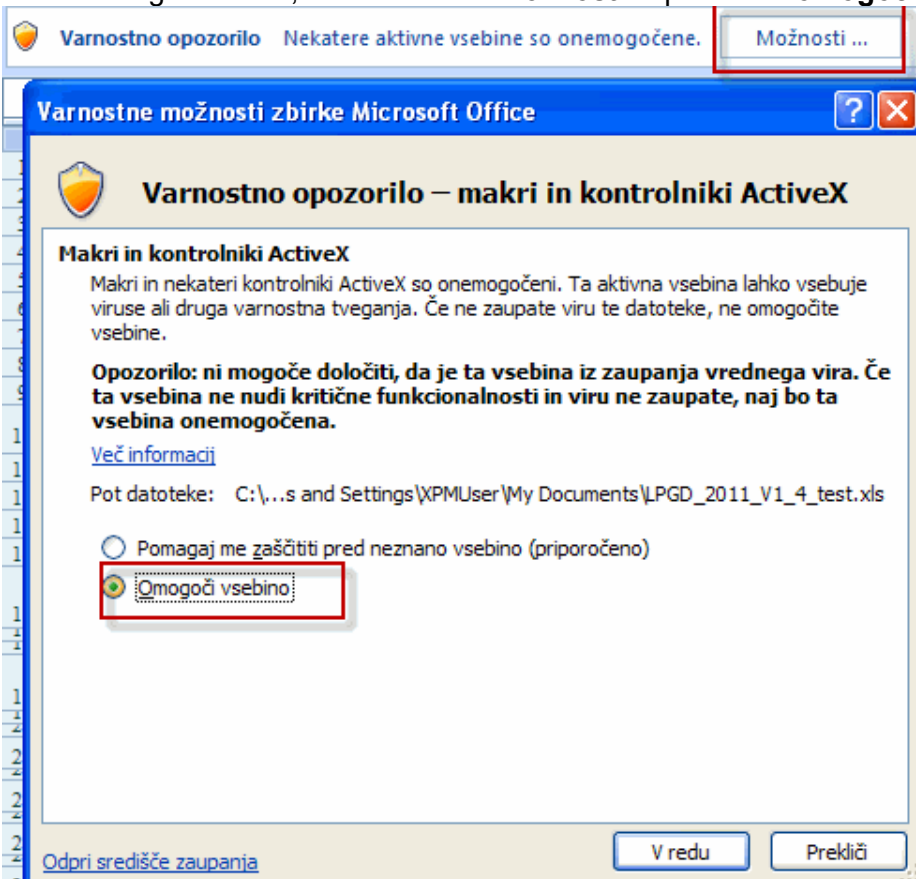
Varnostno opozorilo Nekatere aktivne vsebine so onemogočene. Možnosti ...

Varnostne možnosti zbirke Microsoft Office

Varnostno opozorilo – makri in kontrolniki ActiveX

Makri in kontrolniki ActiveX
Makri in nekateri kontrolniki ActiveX so onemogočeni. Ta aktivna vsebina lahko vsebuje viruse ali druga varnostna tveganja. Če ne zaupate viru te datoteke, ne omogočite vsebine.

**Opozorilo: ni mogoče določiti, da je ta vsebina iz zaupanja vrednega vira. Če ta vsebina ne nudi kritične funkcionalnosti in viru ne zaupate, naj bo ta vsebina onemogočena.**

Več informacij

Pot datoteke: C:\...s and Settings\XPMUser\My Documents\LPGD_2011_V1_4_test.xls

Pomagaj me zaščititi pred neznano vsebino (priporočeno)

Omogoči vsebino

Odpri središče zaupanja

V redu

Prekliči